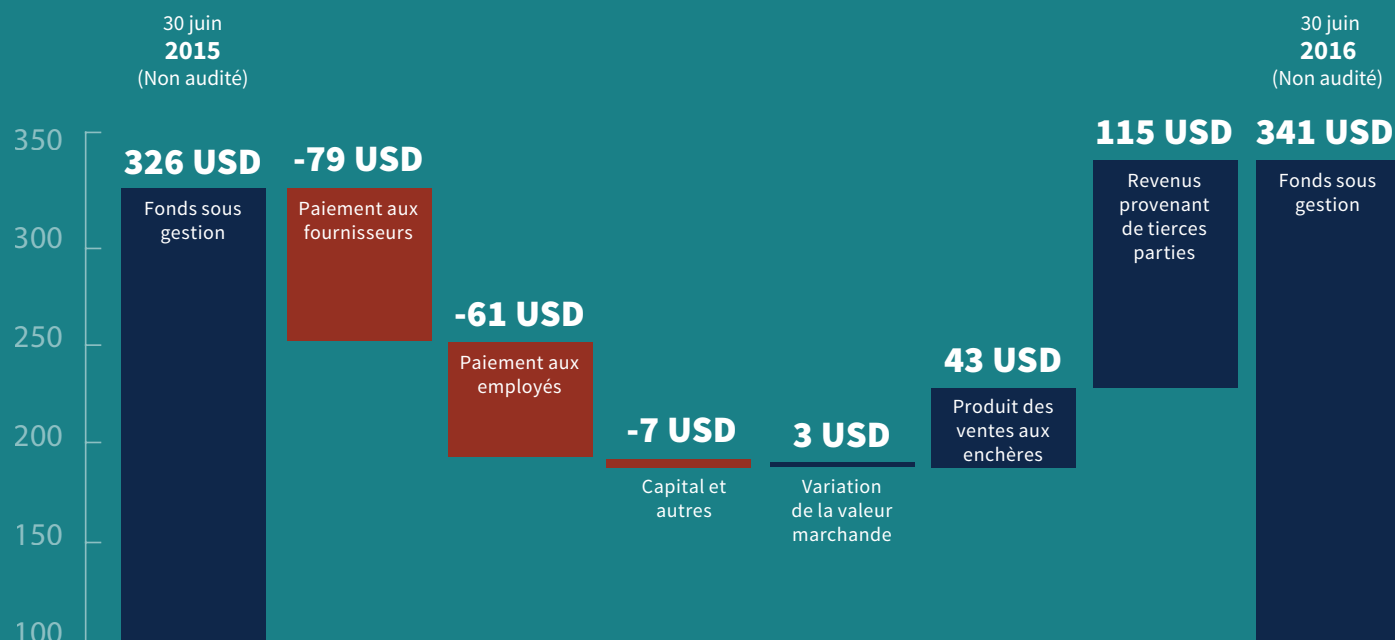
30 juin
2015
(Non audité)

30 juin
2016
(Non audité)

350
300
250
200
150
100

326 USD
Fonds sous gestion

-79 USD
Paiement aux fournisseurs

-61 USD
Paiement aux employés

-7 USD
Capital et autres

3 USD
Variation de la valeur marchande

43 USD
Produit des ventes aux enchères

115 USD
Revenus provenant de tierces parties

341 USD
Fonds sous gestion